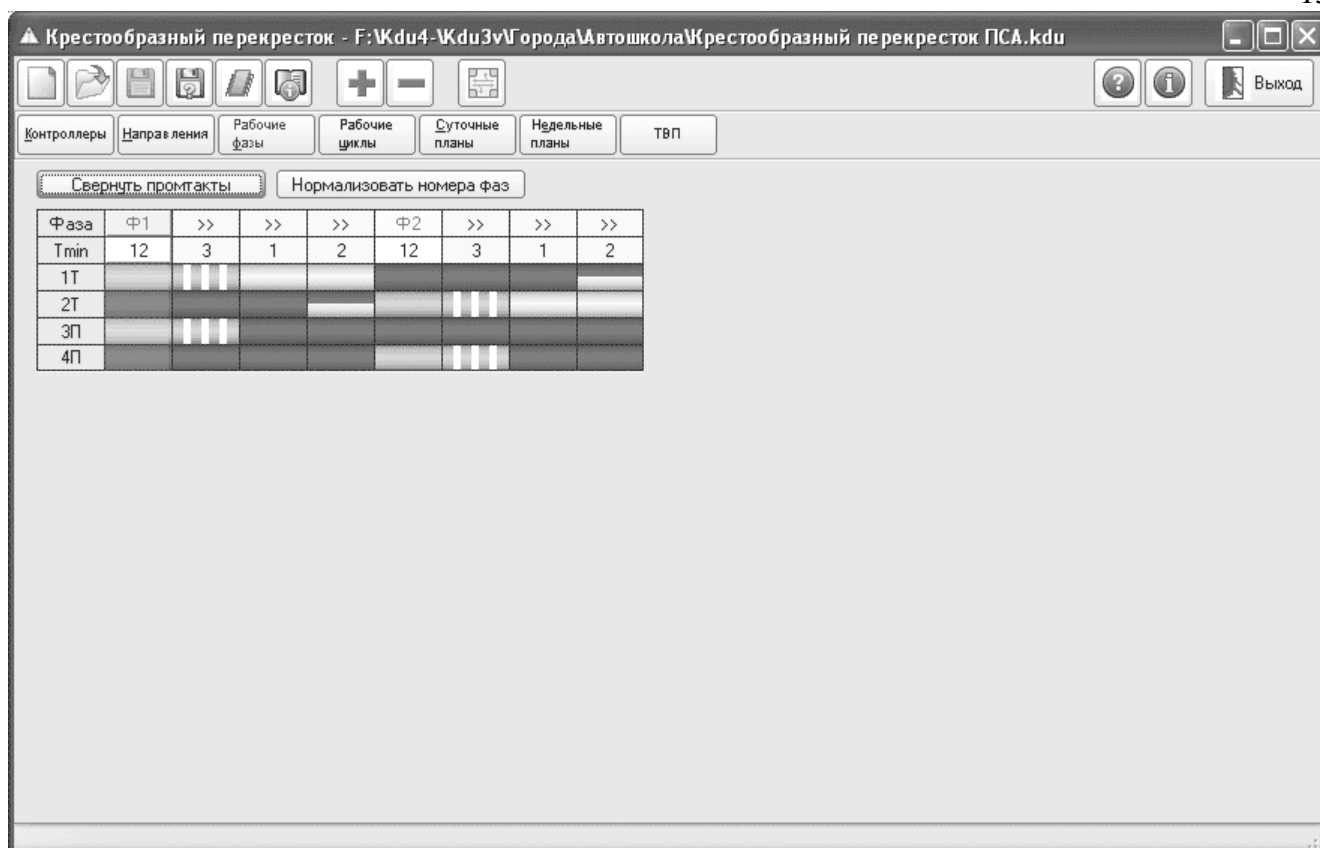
Крестообразный перекресток - F:\Kdu4-\Kdu3v\Города\Автошкола\Крестообразный перекресток ПСА.kdu

Выход

Контроллеры | Направления | Рабочие фазы | Рабочие циклы | Суточные планы | Недельные планы | ТВП

Свернуть промтакты | Нормализовать номера фаз

| Фаза | Ф1 | >> | >> | >> | Ф2 | >> | >> | >> |
|---|---|---|---|---|---|---|---|---|
| Tmin | 12 | 3 | 1 | 2 | 12 | 3 | 1 | 2 |
| 1Т | | | | | | | | |
| 2Т | | | | | | | | |
| 3П | | | | | | | | |
| 4П | | | | | | | | |